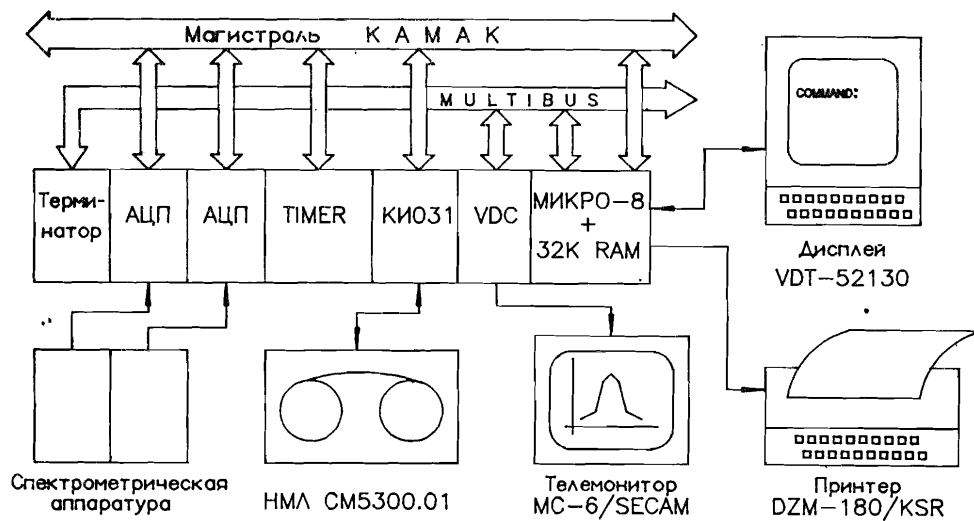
Магистраль К А М А К

M U L T I B U S

COMMAND:

Терминатор

АЦП

АЦП

TIMER

КИ031

VDC

МИКРО–8 + 32K RAM

Дисплей VDT–52130

Спектрометрическая аппаратура

НМЛ СМ5300.01

Телемонитор МС–6/SECAM

Принтер DZM–180/KSR